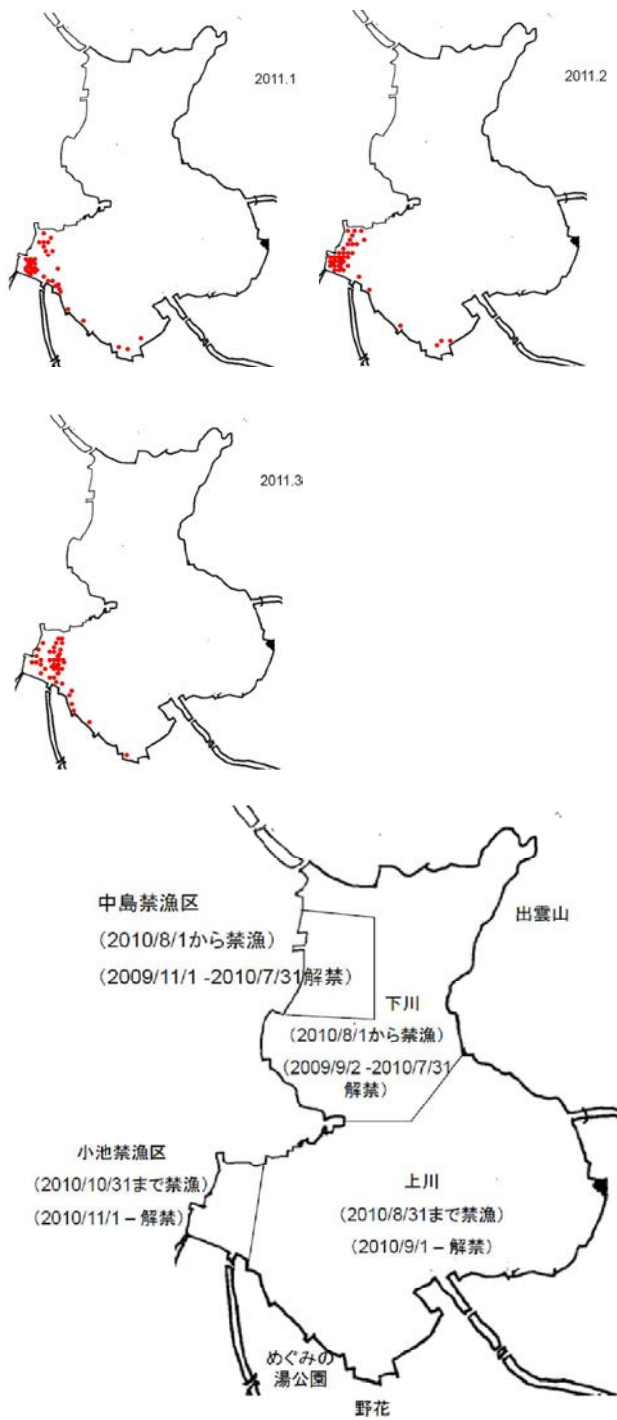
2011.1

2011.2

2011.3

中島禁漁区
（2010/8/1から禁漁）
（2009/11/1 -2010/7/31解禁）

出雲山

下川
（2010/8/1から禁漁）
（2009/9/2 -2010/7/31 解禁）

小池禁漁区
（2010/10/31まで禁漁）
（2010/11/1 – 解禁）

上川
（2010/8/31まで禁漁）
（2010/9/1 – 解禁）

めぐみの湯公園

野花